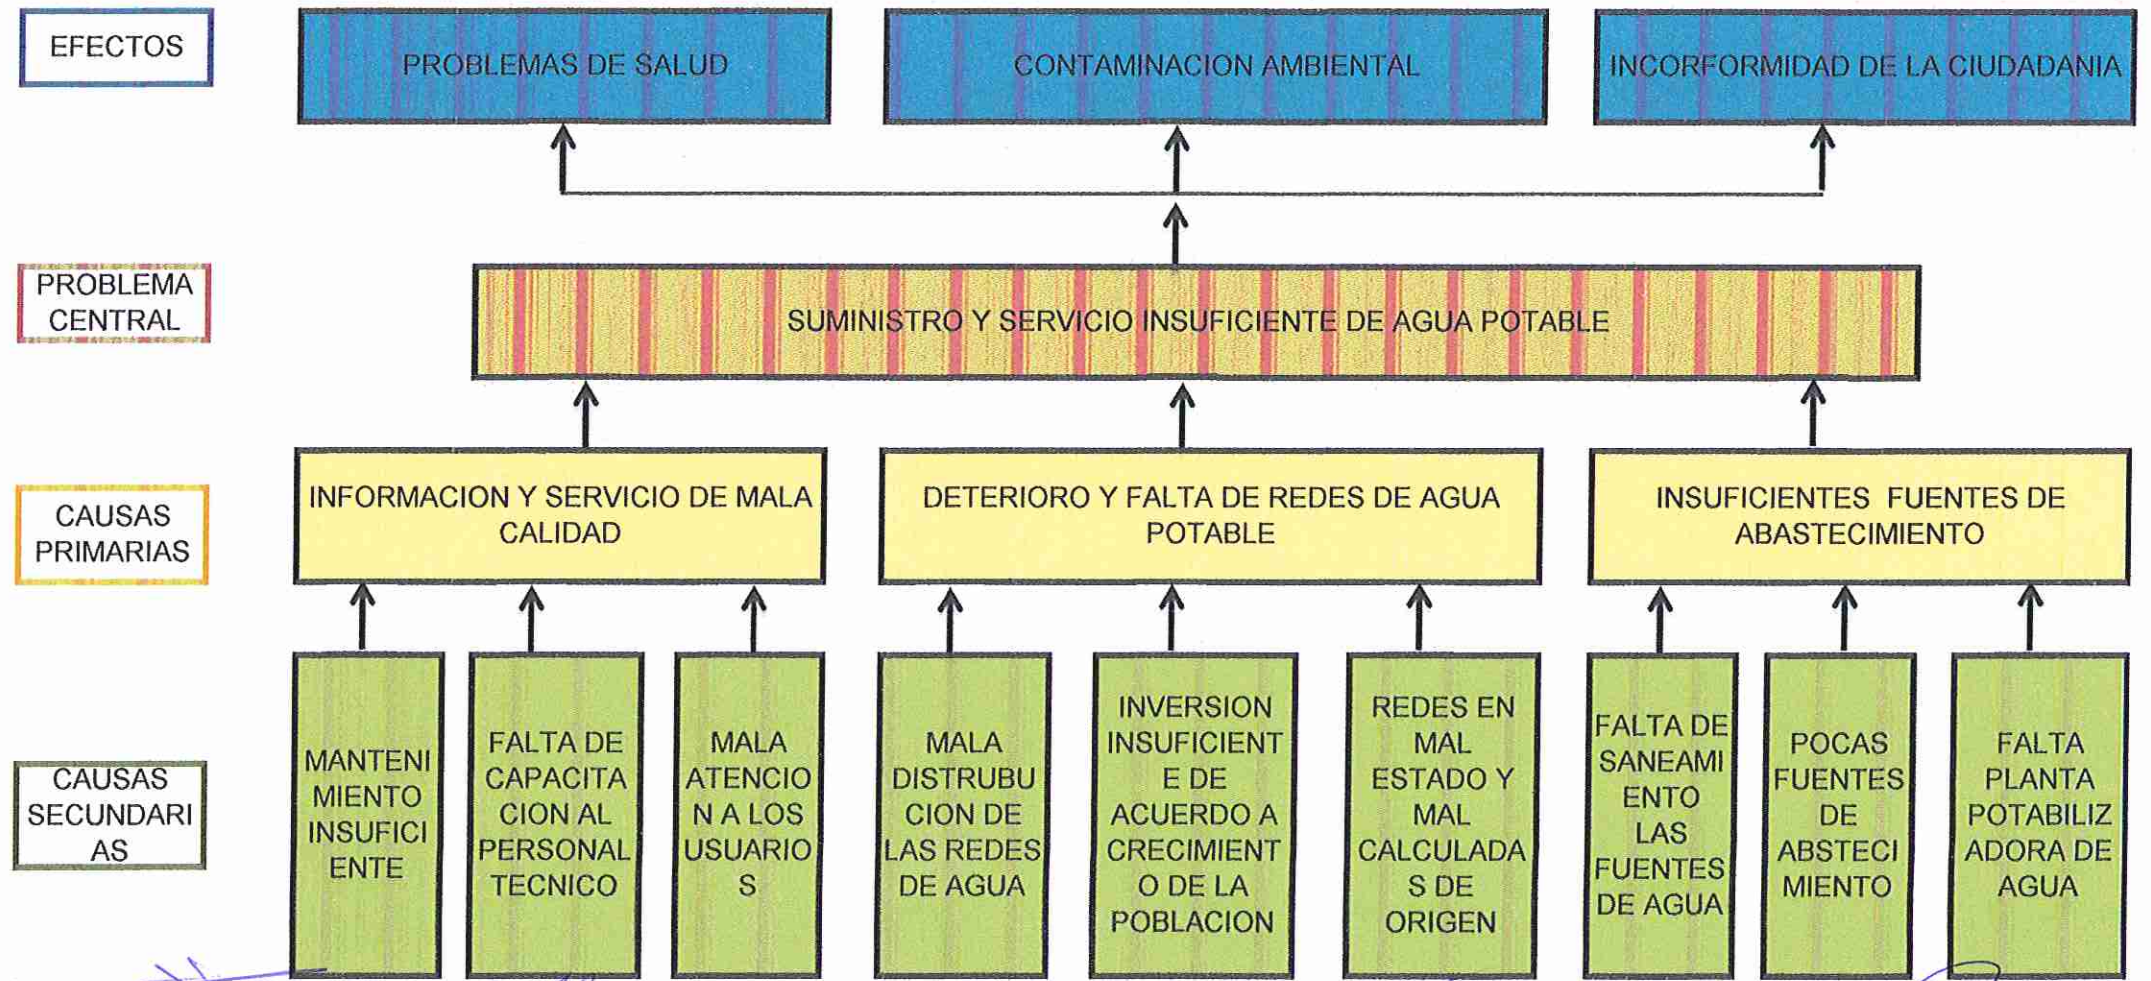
EFECTOS

PROBLEMAS DE SALUD

CONTAMINACION AMBIENTAL

INCORFORMIDAD DE LA CIUDADANIA

PROBLEMA CENTRAL

SUMINISTRO Y SERVICIO INSUFICIENTE DE AGUA POTABLE

CAUSAS PRIMARIAS

INFORMACION Y SERVICIO DE MALA CALIDAD

DETERIORO Y FALTA DE REDES DE AGUA POTABLE

INSUFICIENTES FUENTES DE ABASTECIMIENTO

CAUSAS SECUNDARIAS

MANTENIMIENTO INSUFICIENTE

FALTA DE CAPACITACION AL PERSONAL TECNICO

MALA ATENCION A LOS USUARIOS

MALA DISTRUBUCION DE LAS REDES DE AGUA

INVERSION INSUFICIENTE DE ACUERDO A CRECIMIENTO DE LA POBLACION

REDES EN MAL ESTADO Y MAL CALCULADAS DE ORIGEN

FALTA DE SANEAMIENTO LAS FUENTES DE AGUA

POCAS FUENTES DE ABSTECIMIENTO

FALTA PLANTA POTABILIZADORA DE AGUA